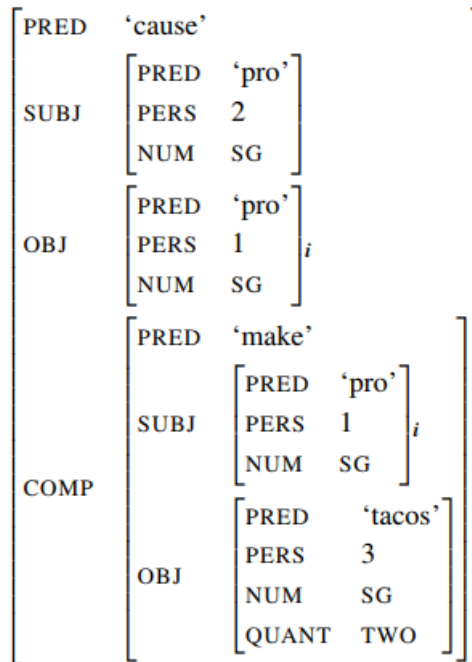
PRED 'cause'

SUBJ
| PRED | 'pro' |
|---|---|
| PERS | 2 |
| NUM | SG |

OBJ
| PRED | 'pro' |
|---|---|
| PERS | 1 |
| NUM | SG |

$i$

COMP
PRED 'make'

SUBJ
| PRED | 'pro' |
|---|---|
| PERS | 1 |
| NUM | SG |

$i$

OBJ
| PRED | 'tacos' |
|---|---|
| PERS | 3 |
| NUM | SG |
| QUANT | TWO |